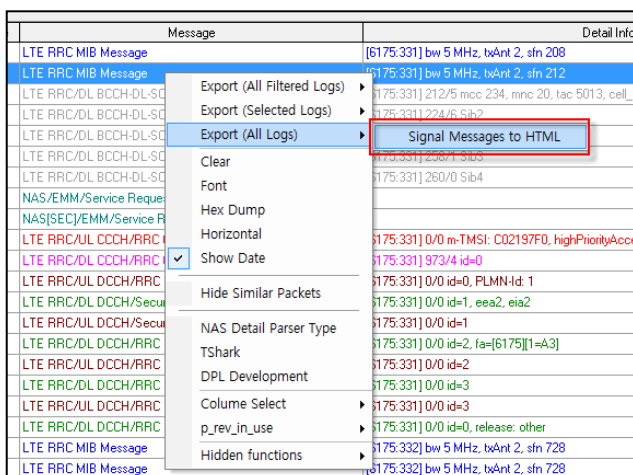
| Message | Detail Info |
|---|---|
| LTE RRC MIB Message | [6175:331] bw 5 MHz, txAnt 2, sfn 208 |
| LTE RRC MIB Message | [6175:331] bw 5 MHz, txAnt 2, sfn 212 |
| LTE RRC/DL BCCH-DL-SC | 6175:331] 212/5 mcc 234, mnc 20, tac 5013, cell_ |
| LTE RRC/DL BCCH-DL-SC | 6175:331] 224/6 Sib2 |
| LTE RRC/DL BCCH-DL-SC | |
| LTE RRC/DL BCCH-DL-SC | |
| LTE RRC/DL BCCH-DL-SC | 6175:331] 258/1 Sib3 |
| LTE RRC/DL BCCH-DL-SC | 6175:331] 260/0 Sib4 |
| NAS/EMM/Service Reques | |
| NAS[SEC]/EMM/Service R | |
| LTE RRC/UL CCCH/RRC C | 6175:331] 0/0 m-TMSI: C02197F0, highPriorityAcce |
| LTE RRC/DL CCCH/RRC | 6175:331] 973/4 id=0 |
| LTE RRC/UL DCCH/RRC | 6175:331] 0/0 id=0, PLMN-Id: 1 |
| LTE RRC/DL DCCH/Secu | 6175:331] 0/0 id=1, eea2, eia2 |
| LTE RRC/UL DCCH/Secu | 6175:331] 0/0 id=1 |
| LTE RRC/DL DCCH/RRC | 6175:331] 0/0 id=2, fa=[6175][1=A3] |
| LTE RRC/UL DCCH/RRC | 6175:331] 0/0 id=2 |
| LTE RRC/DL DCCH/RRC | 6175:331] 0/0 id=3 |
| LTE RRC/UL DCCH/RRC | 6175:331] 0/0 id=3 |
| LTE RRC/DL DCCH/RRC | 6175:331] 0/0 id=0, release: other |
| LTE RRC MIB Message | 6175:332] bw 5 MHz, txAnt 2, sfn 728 |
| LTE RRC MIB Message | [6175:332] bw 5 MHz, txAnt 2, sfn 732 |

Export (All Filtered Logs)
Export (Selected Logs)
Export (All Logs)
Signal Messages to HTML
Clear
Font
Hex Dump
Horizontal
Show Date
Hide Similar Packets
NAS Detail Parser Type
TShark
DPL Development
Colume Select
p_rev_in_use
Hidden functions